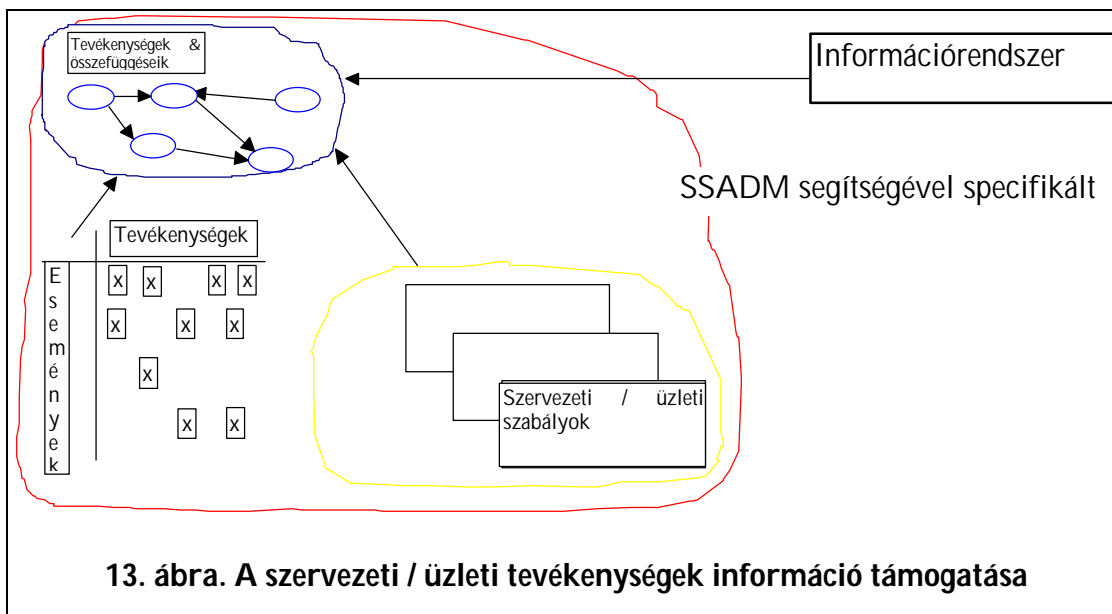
Tevékenységek & összefüggéseik

Információrendszer

SSADM segítségével specifikált

Tevékenységek

E s e m é n y e k

x x x x
x x x
x
x x

Szervezeti / üzleti szabályok

13. ábra. A szervezeti / üzleti tevékenységek információ támogatása